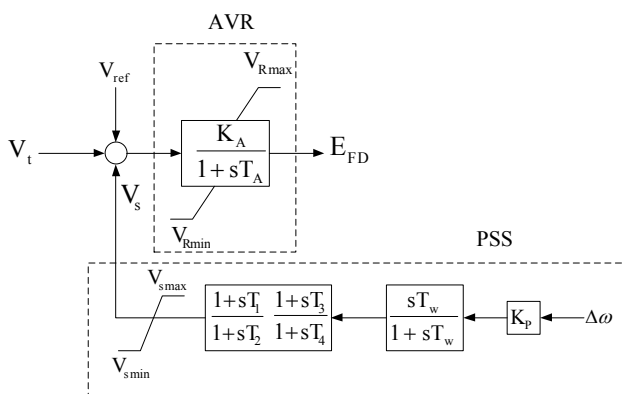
AVR

$V_{ref}$

$V_{Rmax}$

$V_t$

$\frac{K_A}{1+sT_A}$

$E_{FD}$

$V_s$

$V_{Rmin}$

PSS

$V_{smax}$

$\frac{1+sT_1}{1+sT_2}$ $\frac{1+sT_3}{1+sT_4}$

$\frac{sT_w}{1+sT_w}$

$K_P$

$\Delta\omega$

$V_{smin}$